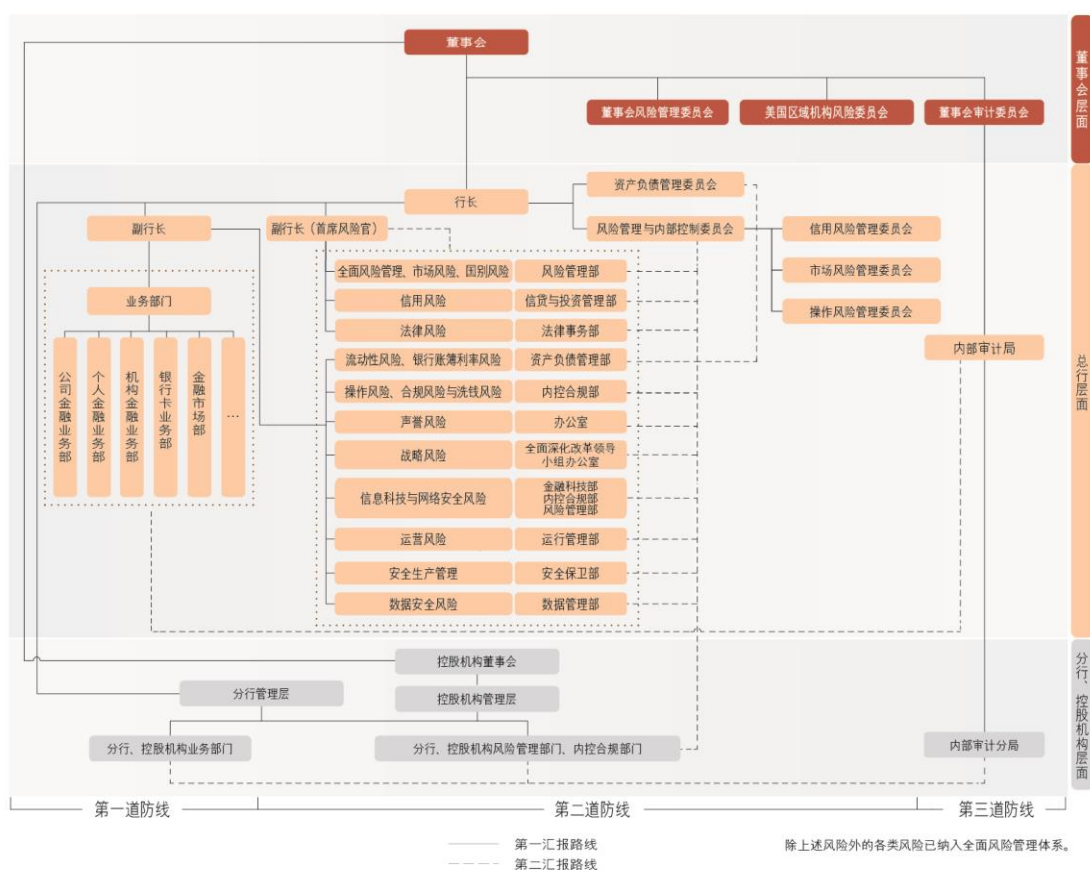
董事会

董事会风险管理委员会
美国区域机构风险委员会
董事会审计委员会

董事会层面

行长
资产负债管理委员会
风险管理与内部控制委员会
副行长
副行长（首席风险官）
信用风险管理委员会
市场风险管理委员会
操作风险管理委员会
内部审计局

业务部门
公司金融业务部
个人金融业务部
机构金融业务部
银行卡业务部
金融市场部
…

| 全面风险管理、市场风险、国别风险 | 风险管理部 |
|---|---|
| 信用风险 | 信贷与投资管理部 |
| 法律风险 | 法律事务部 |
| 流动性风险、银行账簿利率风险 | 资产负债管理部 |
| 操作风险、合规风险与洗钱风险 | 内控合规部 |
| 声誉风险 | 办公室 |
| 战略风险 | 全面深化改革领导小组办公室 |
| 信息科技与网络安全风险 | 金融科技部 内控合规部 风险管理部 |
| 运营风险 | 运行管理部 |
| 安全生产管理 | 安全保卫部 |
| 数据安全风险 | 数据管理部 |

总行层面

控股机构董事会
分行管理层
控股机构管理层
分行、控股机构业务部门
分行、控股机构风险管理部门、内控合规部门
内部审计分局

分行、控股机构层面

第一道防线
第二道防线
第三道防线

第一汇报路线
第二汇报路线

除上述风险外的各类风险已纳入全面风险管理体系。